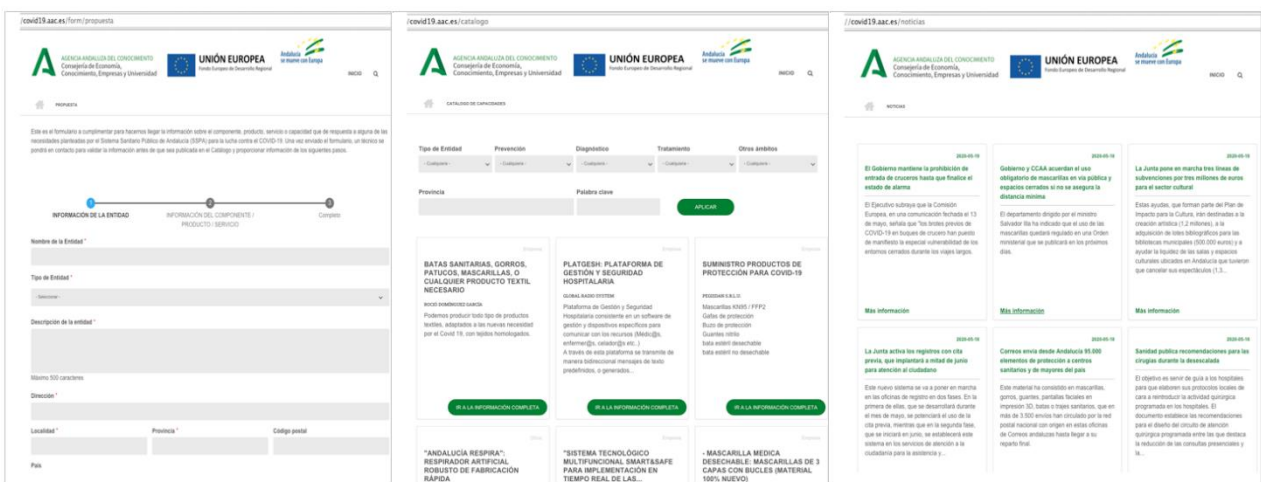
/covid19.aac.es/form/propuesta

AGENCIA ANDALUZA DEL CONOCIMIENTO
Consejería de Economía, Conocimiento, Empresas y Universidad

UNIÓN EUROPEA
Fondo Europeo de Desarrollo Regional

Andalucía se mueve con Europa

INICIO

PROPUESTA

Este es el formulario a cumplimentar para hacernos llegar la información sobre el componente, producto, servicio o capacidad que de respuesta a alguna de las necesidades planteadas por el Sistema Sanitario Público de Andalucía (SSPA) para la lucha contra el COVID-19. Una vez enviado el formulario, un técnico se pondrá en contacto para validar la información antes de que sea publicada en el Catálogo y proporcionar información de los siguientes pasos.

1 INFORMACIÓN DE LA ENTIDAD
2 INFORMACIÓN DEL COMPONENTE / PRODUCTO / SERVICIO
3 Completo

Nombre de la Entidad *

Tipo de Entidad *
- Seleccionar -

Descripción de la entidad *

Máximo 500 caracteres

Dirección *

Localidad *
Provincia *
Código postal

País

/covid19.aac.es/catalogo

AGENCIA ANDALUZA DEL CONOCIMIENTO
Consejería de Economía, Conocimiento, Empresas y Universidad

UNIÓN EUROPEA
Fondo Europeo de Desarrollo Regional

Andalucía se mueve con Europa

INICIO

CATÁLOGO DE CAPACIDADES

Tipo de Entidad
- Cualquiera -
Prevención
- Cualquiera -
Diagnóstico
- Cualquiera -
Tratamiento
- Cualquiera -
Otros ámbitos
- Cualquiera -

Provincia
Palabra clave
APLICAR

Empresa
BATAS SANITARIAS, GORROS, PATUCOS, MASCARILLAS, O CUALQUIER PRODUCTO TEXTIL NECESARIO
ROCIO DOMÍNGUEZ GARCÍA
Podemos producir todo tipo de productos textiles, adaptados a las nuevas necesidad por el Covid 19, con tejidos homologados.
IR A LA INFORMACIÓN COMPLETA

Empresa
PLATGESH: PLATAFORMA DE GESTIÓN Y SEGURIDAD HOSPITALARIA
GLOBAL RADIO SYSTEM
Plataforma de Gestión y Seguridad Hospitalaria consistente en un software de gestión y dispositivos específicos para comunicar con los recursos (Médic@s, enfermer@s, celador@s etc..)
A través de esta plataforma se transmite de manera bidireccional mensajes de texto predefinidos, o generados...
IR A LA INFORMACIÓN COMPLETA

Empresa
SUMINISTRO PRODUCTOS DE PROTECCIÓN PARA COVID-19
PEGODAN S.R.L.U.
Mascarillas KN95 / FFP2
Gafas de protección
Buzo de protección
Guantes nitrilo
bata estéril desechable
bata estéril no desechable
IR A LA INFORMACIÓN COMPLETA

Otros
"ANDALUCÍA RESPIRA": RESPIRADOR ARTIFICIAL ROBUSTO DE FABRICACIÓN RÁPIDA

"SISTEMA TECNOLÓGICO MULTIFUNCIONAL SMART&SAFE PARA IMPLEMENTACIÓN EN TIEMPO REAL DE LAS...

- MASCARILLA MEDICA DESECHABLE: MASCARILLAS DE 3 CAPAS CON BUCLES (MATERIAL 100% NUEVO)

/covid19.aac.es/noticias

AGENCIA ANDALUZA DEL CONOCIMIENTO
Consejería de Economía, Conocimiento, Empresas y Universidad

UNIÓN EUROPEA
Fondo Europeo de Desarrollo Regional

Andalucía se mueve con Europa

INICIO

NOTICIAS

2020-05-19
El Gobierno mantiene la prohibición de entrada de cruceros hasta que finalice el estado de alarma
El Ejecutivo subraya que la Comisión Europea, en una comunicación fechada el 13 de mayo, señala que "los brotes previos de COVID-19 en buques de crucero han puesto de manifiesto la especial vulnerabilidad de los entornos cerrados durante los viajes largos.
Más información

2020-05-19
Gobierno y CCAA acuerdan el uso obligatorio de mascarillas en vía pública y espacios cerrados si no se asegura la distancia mínima
El departamento dirigido por el ministro Salvador Illa ha indicado que el uso de las mascarillas quedará regulado en una Orden ministerial que se publicará en los próximos días.
Más información

2020-05-19
La Junta pone en marcha tres líneas de subvenciones por tres millones de euros para el sector cultural
Estas ayudas, que forman parte del Plan de Impacto para la Cultura, irán destinadas a la creación artística (1,2 millones), a la adquisición de lotes bibliográficos para las bibliotecas municipales (500.000 euros) y a ayudar la liquidez de las salas y espacios culturales ubicados en Andalucía que tuvieron que cancelar sus espectáculos (1,3...
Más información

2020-05-18
La Junta activa los registros con cita previa, que implantará a mitad de junio para atención al ciudadano
Este nuevo sistema se va a poner en marcha en las oficinas de registro en dos fases. En la primera de ellas, que se desarrollará durante el mes de mayo, se potenciará el uso de la cita previa, mientras que en la segunda fase, que se iniciará en junio, se establecerá este sistema en los servicios de atención a la ciudadanía para la asistencia y...

2020-05-18
Correos envía desde Andalucía 95.000 elementos de protección a centros sanitarios y de mayores del país
Este material ha consistido en mascarillas, gorros, guantes, pantallas faciales en impresión 3D, batas o trajes sanitarios, que en más de 3.500 envíos han circulado por la red postal nacional con origen en estas oficinas de Correos andaluzas hasta llegar a su reparto final.

2020-05-18
Sanidad publica recomendaciones para las cirugías durante la desescalada
El objetivo es servir de guía a los hospitales para que elaboren sus protocolos locales de cara a reintroducir la actividad quirúrgica programada en los hospitales. El documento establece las recomendaciones para el diseño del circuito de atención quirúrgica programada entre las que destaca la reducción de las consultas presenciales y la...